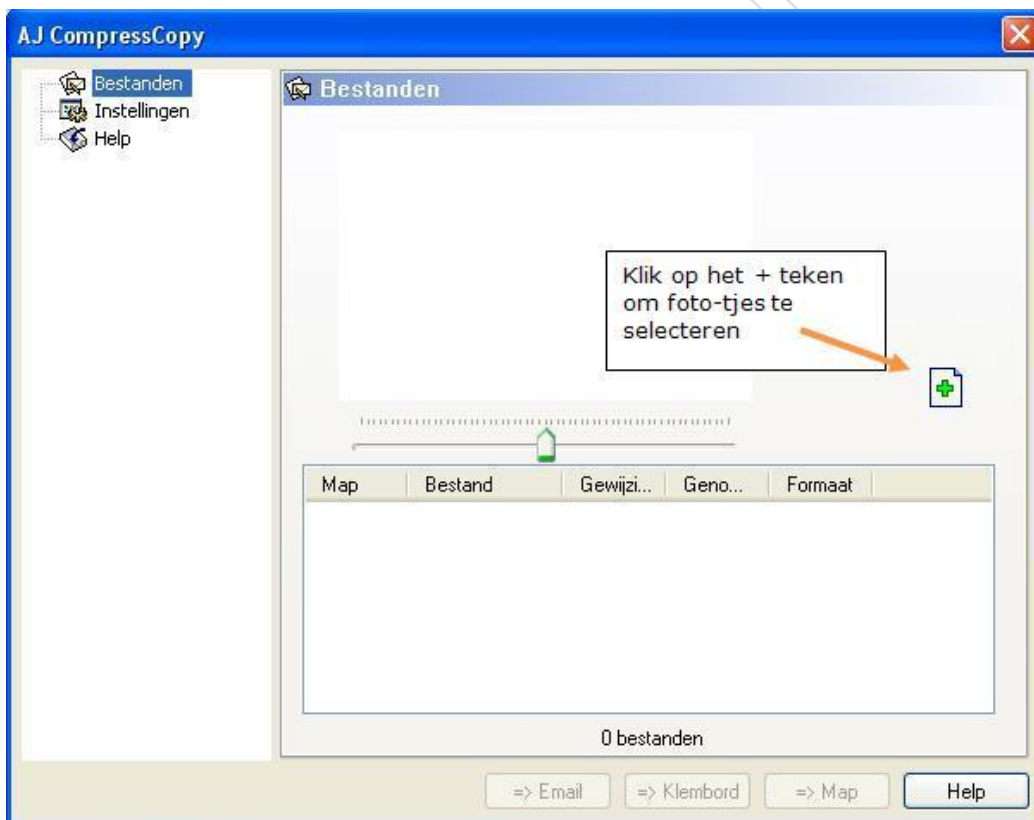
AJ CompressCopy

Bestanden
Instellingen
Help

Bestanden

Klik op het + teken om foto-tjes te selecteren

| Map | Bestand | Gewijzi... | Geno... | Formaat |
|---|---|---|---|---|

0 bestanden

=> Email
=> Klembord
=> Map
Help